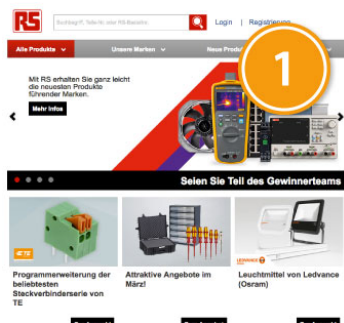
RS

Suchbegriff, Teile-Nr. oder RS-Bestellnr.

Login | Registrieren

Alle Produkte

Unsere Marken

Neue Produk

1

Mit RS erhalten Sie ganz leicht die neuesten Produkte führender Marken.

Mehr Infos

Seien Sie Teil des Gewinnerteams

TE

Programmerweiterung der beliebtesten Steckverbinderserie von TE

Attraktive Angebote im März!

LEDVANCE

Leuchtmittel von Ledvance (Osram)